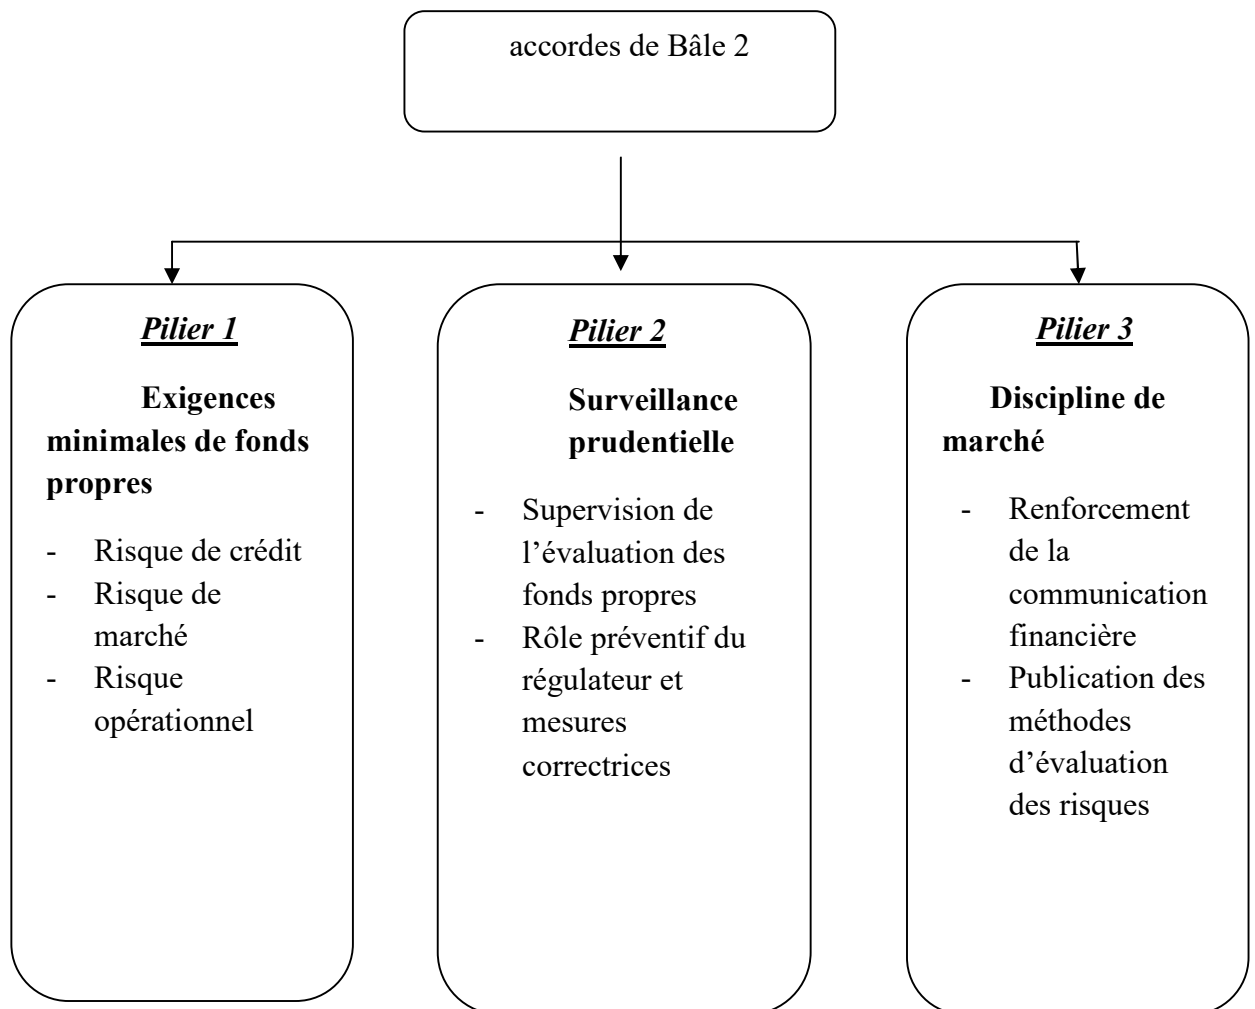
accordes de Bâle 2

Pilier 1

Exigences minimales de fonds propres

- Risque de crédit
- Risque de marché
- Risque opérationnel

Pilier 2

Surveillance prudentielle

- Supervision de l'évaluation des fonds propres
- Rôle préventif du régulateur et mesures correctrices

Pilier 3

Discipline de marché

- Renforcement de la communication financière
- Publication des méthodes d'évaluation des risques